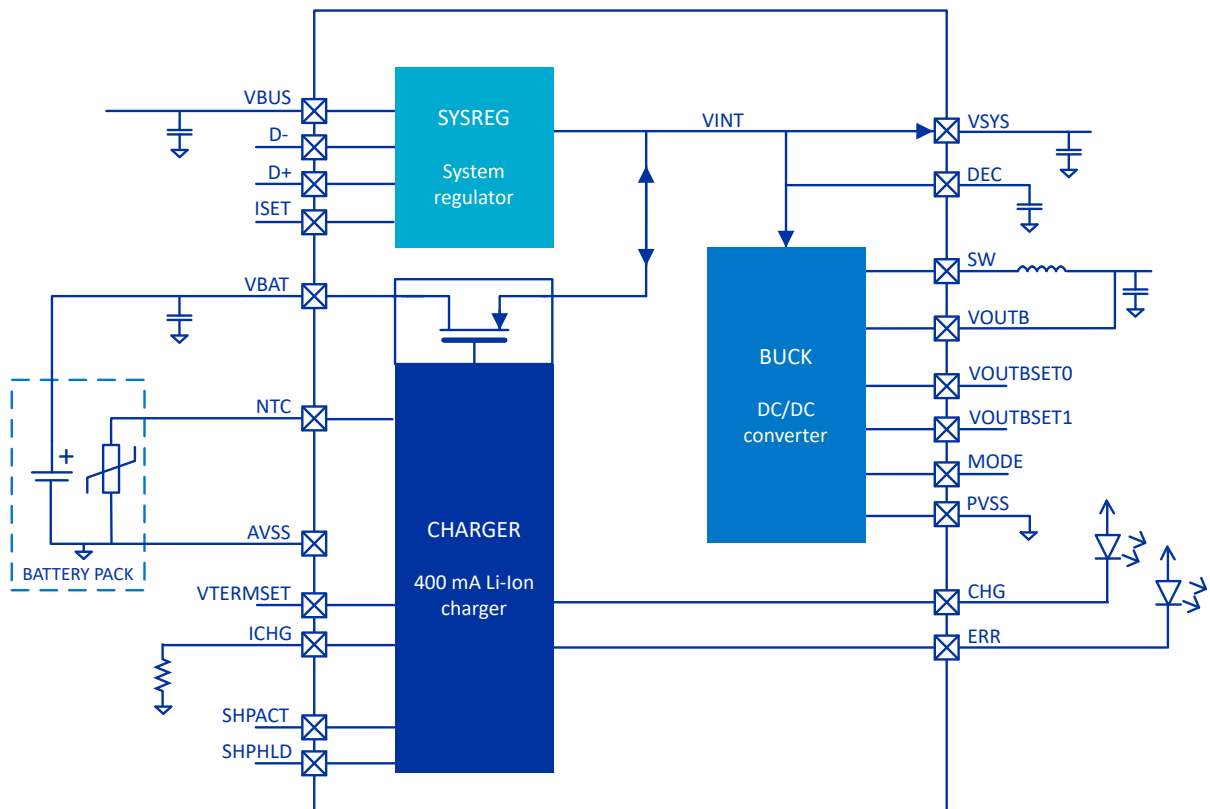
VBUS
D-
D+
ISET
SYSREG
System regulator
VINT
VSYS
DEC
VBAT
SW
VOUTB
BUCK
DC/DC converter
VOUTBSET0
VOUTBSET1
NTC
MODE
PVSS
+
AVSS
BATTERY PACK
CHARGER
400 mA Li-Ion charger
VTERMSET
CHG
ICHG
ERR
SHPACT
SHPHLD